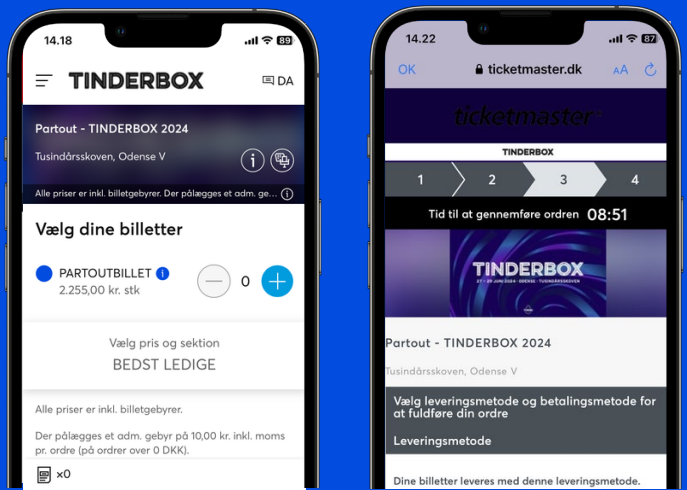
14.18

89

TINDERBOX

DA

Partout - TINDERBOX 2024

Tusindårsskoven, Odense V

Alle priser er inkl. billetgebyrer. Der pålægges et adm. ge...

Vælg dine billetter

PARTOUTBILLET

2.255,00 kr. stk

0

Vælg pris og sektion

BEDST LEDIGE

Alle priser er inkl. billetgebyrer.

Der pålægges et adm. gebyr på 10,00 kr. inkl. moms pr. ordre (på ordrer over 0 DKK).

x0

14.22

87

OK

ticketmaster.dk

AA

ticketmaster

TINDERBOX

1

2

3

4

Tid til at gennemføre ordren 08:51

TINDERBOX

27 - 29 JUNI 2024 · ODENSE · TUSINDÅRSSKOVEN

Partout - TINDERBOX 2024

Tusindårsskoven, Odense V

Vælg leveringsmetode og betalingsmetode for at fuldføre din ordre

Leveringsmetode

Dine billetter leveres med denne leveringsmetode.